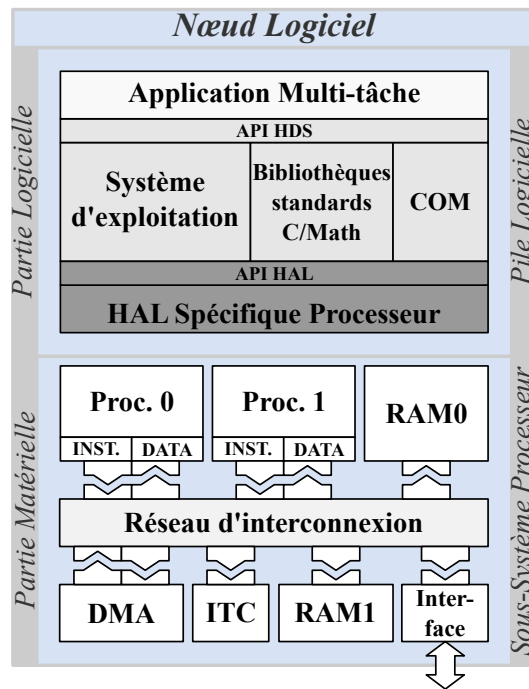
Nœud Logiciel

Partie Logicielle

Application Multi-tâche

API HDS

Système d'exploitation

Bibliothèques standards C/Math

COM

API HAL

HAL Spécifique Processeur

Pile Logicielle

Partie Matérielle

Proc. 0

INST.

DATA

Proc. 1

INST.

DATA

RAM0

Réseau d'interconnexion

DMA

ITC

RAM1

Interface

Sous-Système Processeur